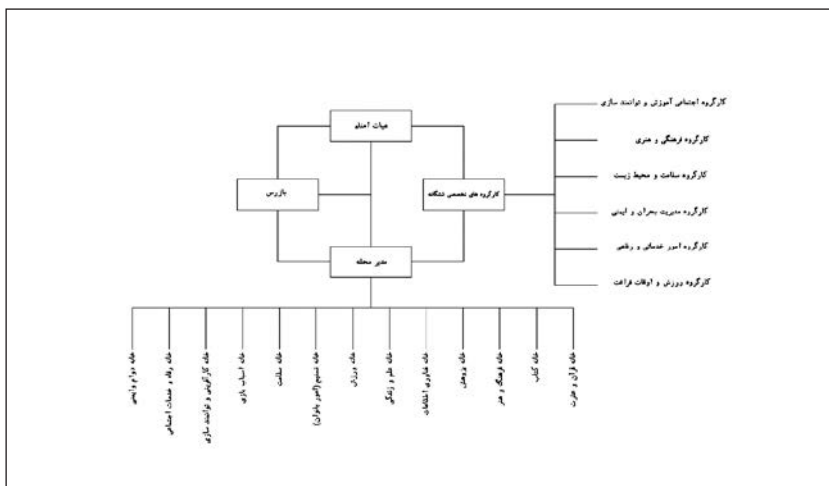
هیات امنای

بازرس

کارگروه های تخصصی شکلگاه

مدیر محله

کارگروه اجتماعی آموزش و توانمند سازی

کارگروه فرهنگی و هنری

کارگروه سلامت و محیط زیست

کارگروه مدیریت بحران و ایمنی

کارگروه امور عمرانی و رفاهی

کارگروه ورزش و اوقات فراغت

خانه قرآن و عترت

خانه کتاب

خانه فرهنگ و هنر

خانه ورزش

خانه فناوری اطلاعات

خانه علم و زندگی

خانه ورزش

خانه تسنیم (امور بانوان)

خانه سلامت

خانه اسباب بازی

خانه کارآفرینی و توانمند سازی

خانه رفاه و خدمات اجتماعی

خانه دوام و ایمنی